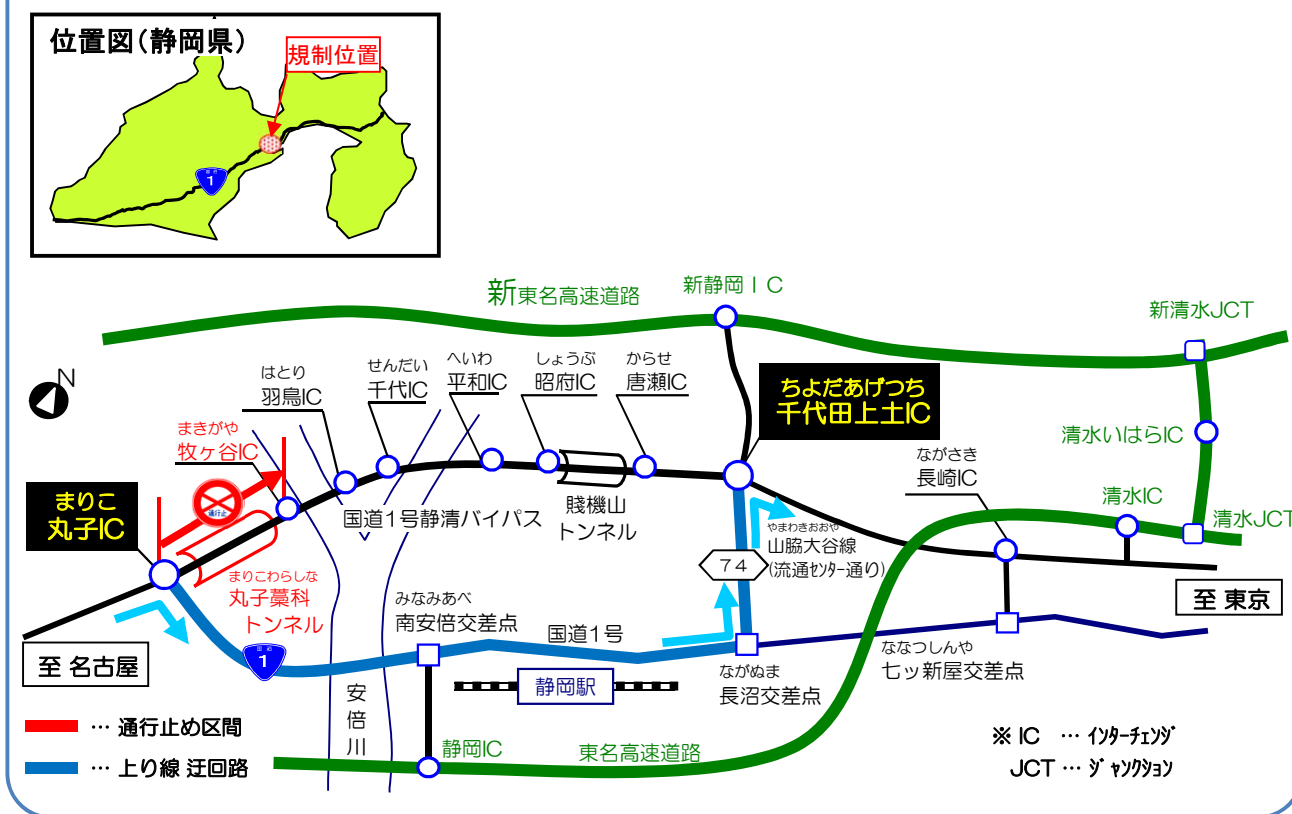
位置図(静岡県)

規制位置

新東名高速道路

新静岡ＩＣ

新清水JCT

はとり
羽鳥IC

せんだい
千代IC

へいわ
平和IC

しょうぶ
昭府IC

からせ
唐瀬IC

ちよだあげつち
千代田上土IC

まきがや
牧ヶ谷IC

清水いはらIC

ながさき
長崎IC

清水IC

清水JCT

まりこ
丸子IC

国道1号静清バイパス

賎機山
トンネル

やまわきおおや
山脇大谷線
(流通センター通り)

74

まりこわらしな
丸子藁科
トンネル

みなみあべ
南安倍交差点

国道1号

ながぬま
長沼交差点

ななつしんや
七ッ新屋交差点

至 東京

至 名古屋

1

静岡駅

安
倍
川

静岡IC

東名高速道路

… 通行止め区間

… 上り線 迂回路

※ IC … インターチェンジ

JCT … ジャンクション